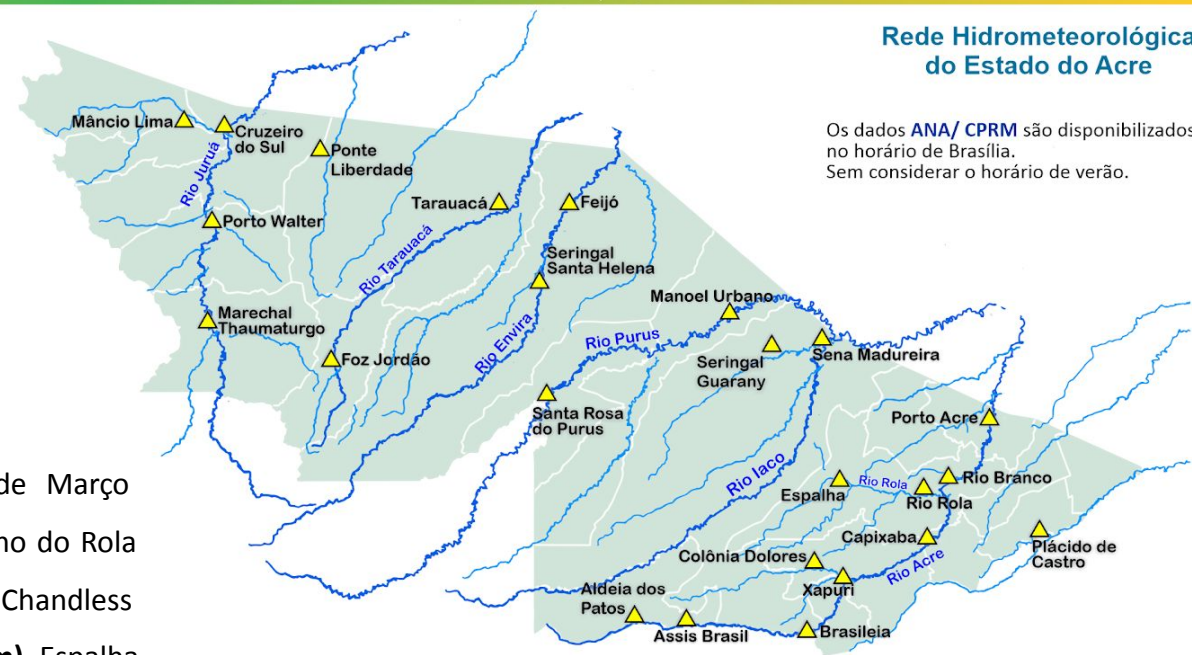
Rede Hidrometeorológica
do Estado do Acre

Os dados ANA/ CPRM são disponibilizados
no horário de Brasília.
Sem considerar o horário de verão.

Mâncio Lima
Cruzeiro do Sul
Ponte Liberdade
Rio Juruá
Porto Walter
Tarauacá
Feijó
Rio Tarauacá
Seringal Santa Helena
Marechal Thaumaturgo
Rio Envira
Foz Jordão
Manoel Urbano
Rio Purus
Seringal Guarany
Sena Madureira
Santa Rosa do Purus
Porto Acre
Rio Iaco
Espalha
Rio Rola
Rio Rola
Rio Branco
Capixaba
Plácido de Castro
Colônia Dolores
Rio Acre
Xapuri
Aldeia dos Patos
Assis Brasil
Brasileia

de Março
no do Rola
Chandless
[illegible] Espalha